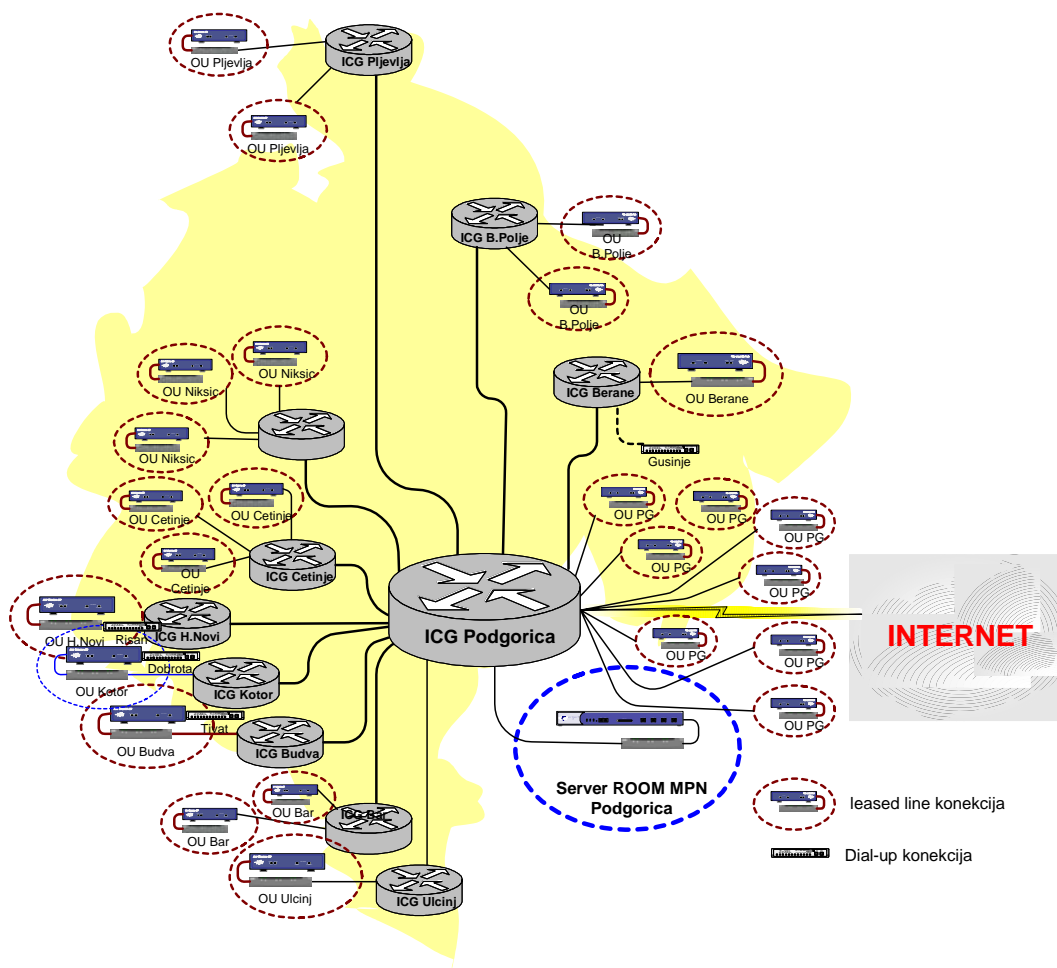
OU Pljevlja
ICG Pljevlja
OU Pljevlja
ICG B.Polje
OU B.Polje
OU B.Polje
OU Niksic
OU Niksic
OU Niksic
ICG Berane
OU Berane
Gusinje
OU Cetinje
OU Cetinje
OU Cetinje
ICG Cetinje
OU PG
OU PG
OU PG
OU PG
OU PG
OU H.Novi
Risan
ICG H.Novi
Dobrota
OU Kotor
ICG Kotor
ICG Podgorica
INTERNET
OU PG
OU PG
OU PG
OU Budva
Tivat
ICG Budva
Server ROOM MPN Podgorica
OU Bar
OU Bar
ICG Bar
OU Ulcinj
ICG Ulcinj
leased line konekcija
Dial-up konekcija